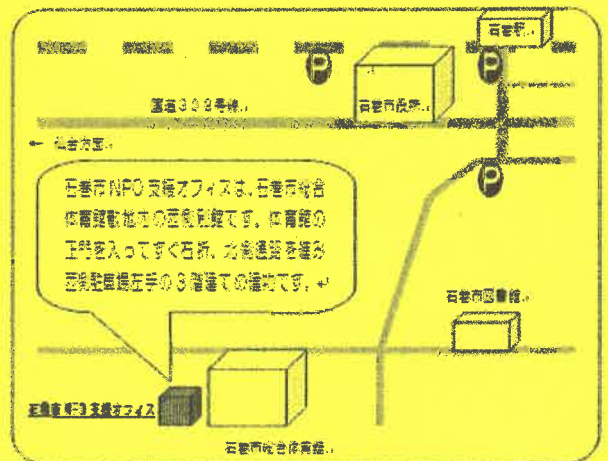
石巻駅

P

P

国道３９８号線

石巻市役所

P

← 松島方面

石巻市NPO支援オフィスは、石巻市総合体育館敷地内の西側別館です。体育館の正門を入ってすぐ右折、水道道路を挟み西側駐車場左手の３階建ての建物です。

石巻市図書館

石巻市NPO支援オフィス

石巻市総合体育館